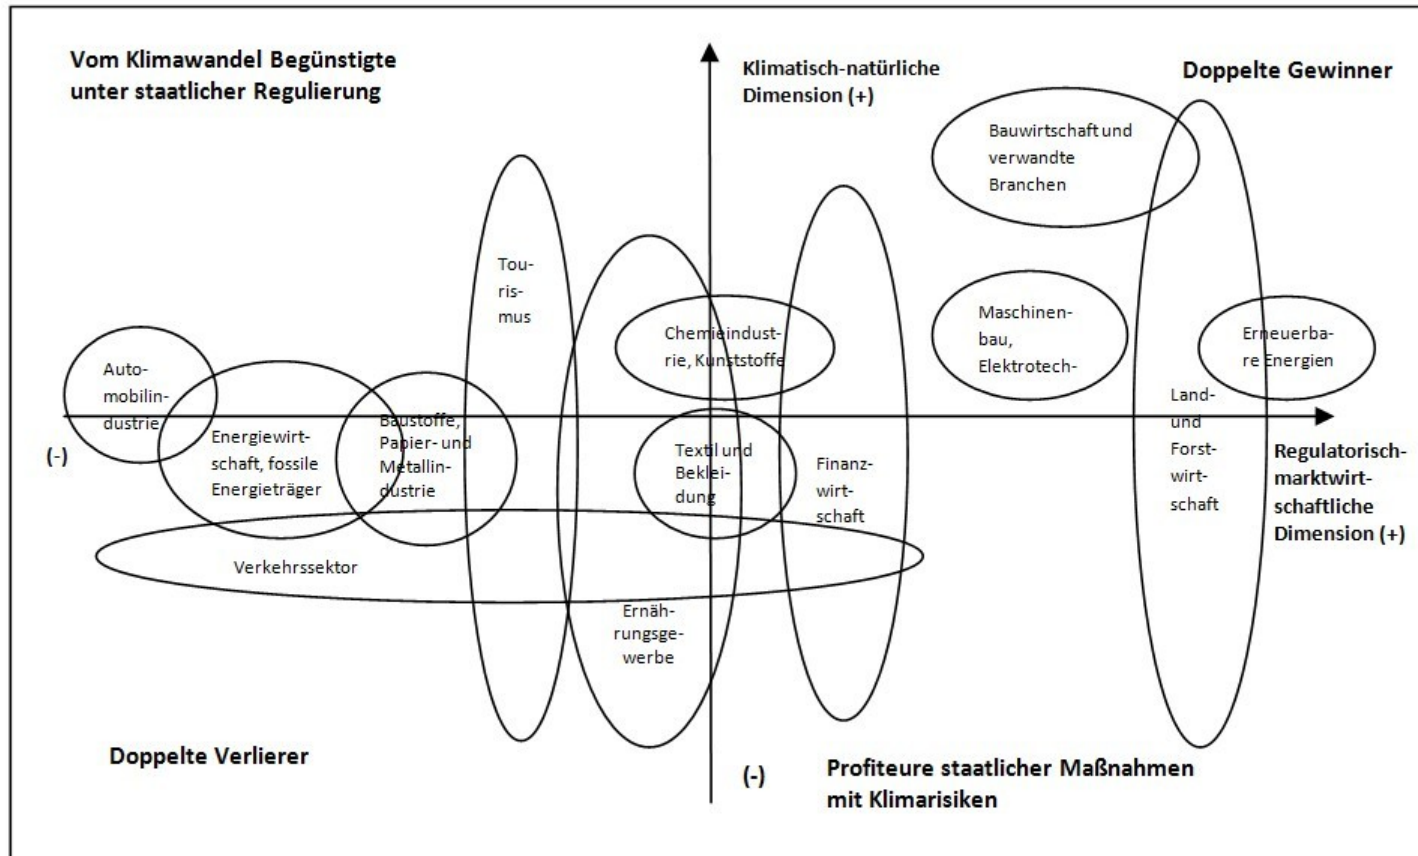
Vom Klimawandel Begünstigte unter staatlicher Regulierung

Klimatisch-natürliche Dimension (+)

Doppelte Gewinner

Bauwirtschaft und verwandte Branchen

Tourismus

Chemieindustrie, Kunststoffe

Maschinenbau, Elektrotech-

Erneuerbare Energien

Automobilindustrie

Energiewirtschaft, fossile Energieträger

Baustoffe, Papier- und Metallindustrie

Textil und Bekleidung

Finanzwirtschaft

Land- und Forstwirtschaft

(-)

Regulatorisch-marktwirtschaftliche Dimension (+)

Verkehrssektor

Ernährungsgewerbe

Doppelte Verlierer

(-)

Profiteure staatlicher Maßnahmen mit Klimarisiken